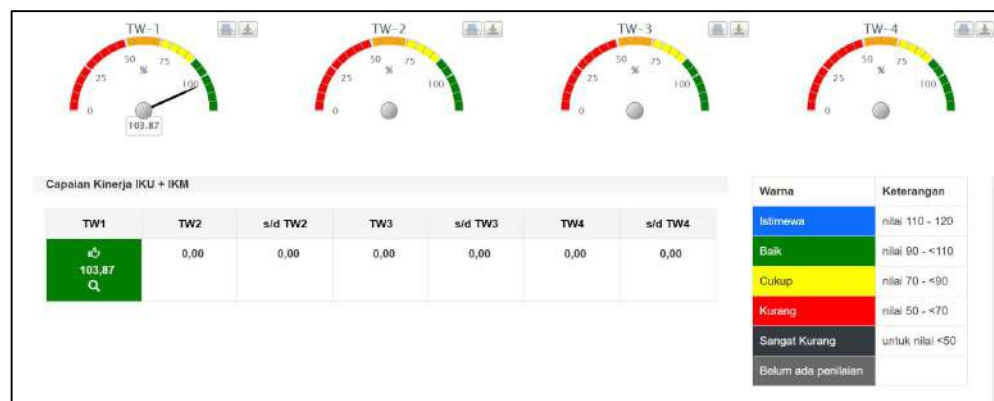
TW-1
0 25 50 % 75 100
103.87

TW-2
0 25 50 % 75 100

TW-3
0 25 50 % 75 100

TW-4
0 25 50 % 75 100

Capaian Kinerja IKU + IKM

| TW1 | TW2 | s/d TW2 | TW3 | s/d TW3 | TW4 | s/d TW4 |
|---|---|---|---|---|---|---|
| 103,87 | 0,00 | 0,00 | 0,00 | 0,00 | 0,00 | 0,00 |

| Warna | Keterangan |
|---|---|
| Istimewa | nilai 110 - 120 |
| Baik | nilai 90 - <110 |
| Cukup | nilai 70 - <90 |
| Kurang | nilai 50 - <70 |
| Sangat Kurang | untuk nilai <50 |
| Belum ada penilaian | |